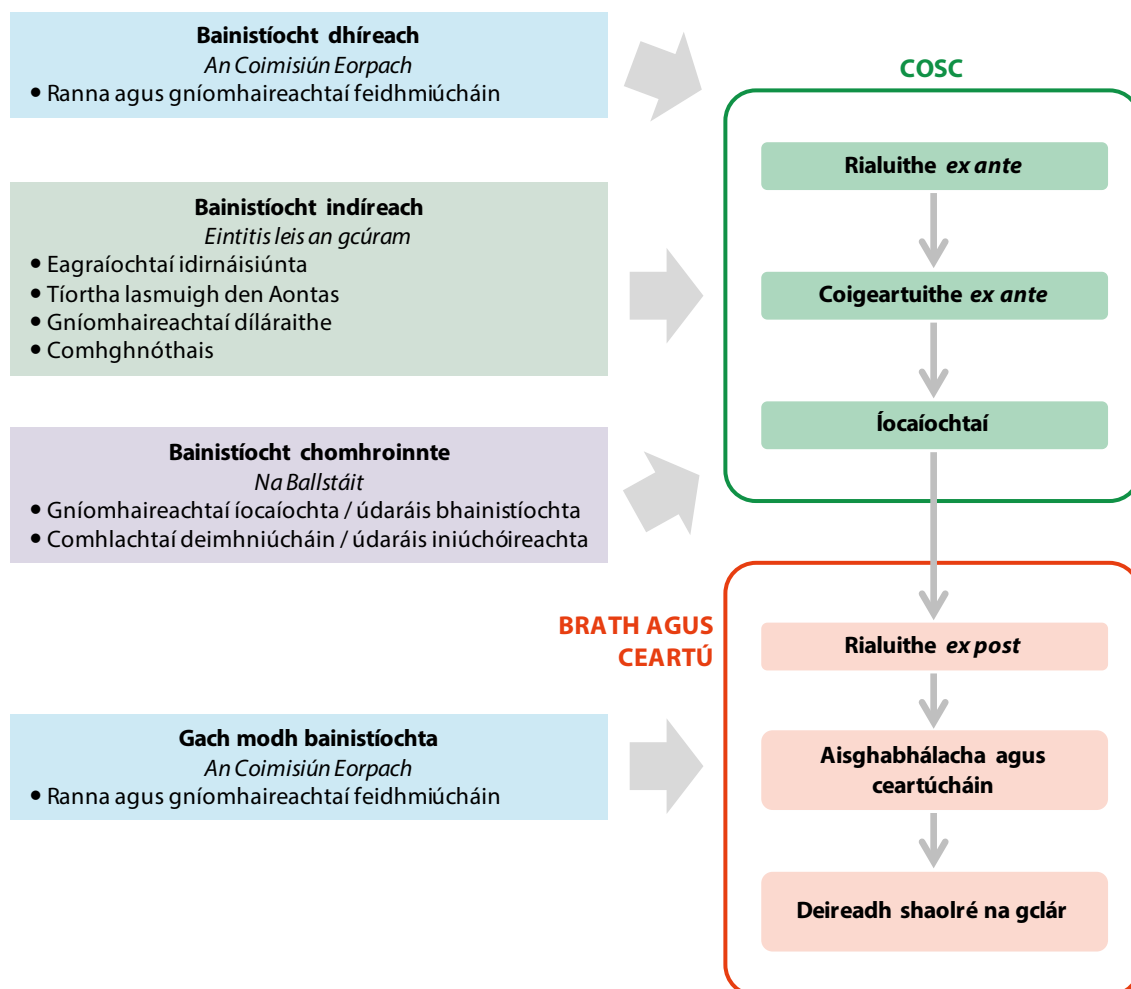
Bainistíocht dhíreach
*An Coimisiún Eorpach*
• Ranna agus gníomhaireachtaí feidhmiúcháin

Bainistíocht indíreach
*Eintitis leis an gcúram*
• Eagraíochtaí idirnáisiúnta
• Tíortha lasmuigh den Aontas
• Gníomhaireachtaí díláraithe
• Comhghnóthais

Bainistíocht chomhroinnte
*Na Ballstáit*
• Gníomhaireachtaí íocaíochta / údaráis bhainistíochta
• Comhlachtaí deimhniúcháin / údaráis iniúchóireachta

Gach modh bainistíochta
*An Coimisiún Eorpach*
• Ranna agus gníomhaireachtaí feidhmiúcháin

COSC

Rialuithe *ex ante*

Coigeartuithe *ex ante*

Íocaíochtaí

BRATH AGUS CEARTÚ

Rialuithe *ex post*

Aisghabhálacha agus ceartúcháin

Deireadh shaolré na gclár